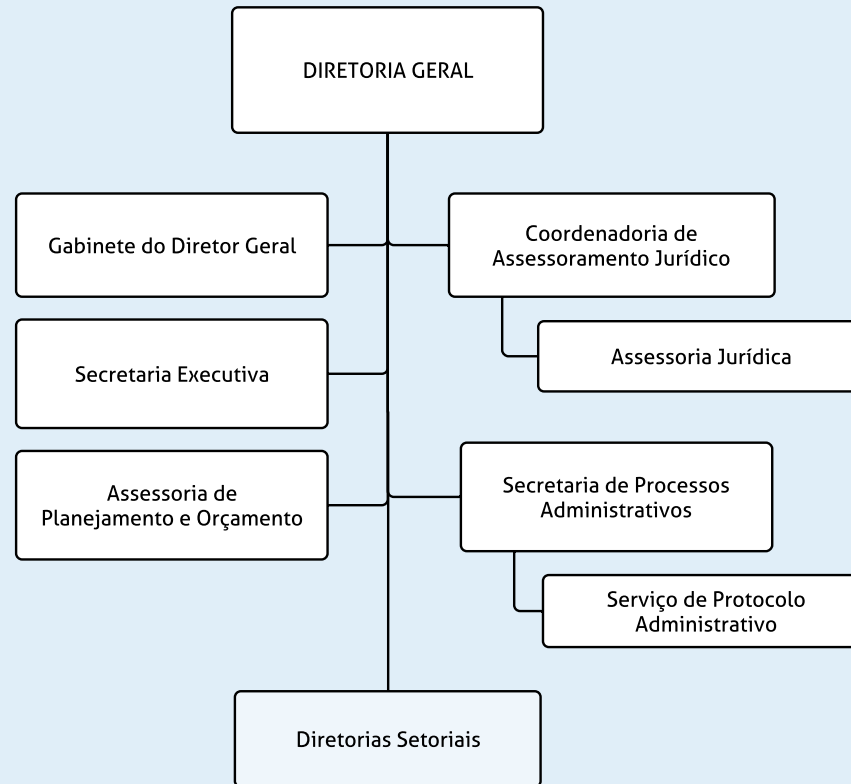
DIRETORIA GERAL

Gabinete do Diretor Geral

Coordenadoria de Assessoramento Jurídico

Assessoria Jurídica

Secretaria Executiva

Assessoria de Planejamento e Orçamento

Secretaria de Processos Administrativos

Serviço de Protocolo Administrativo

Diretorias Setoriais